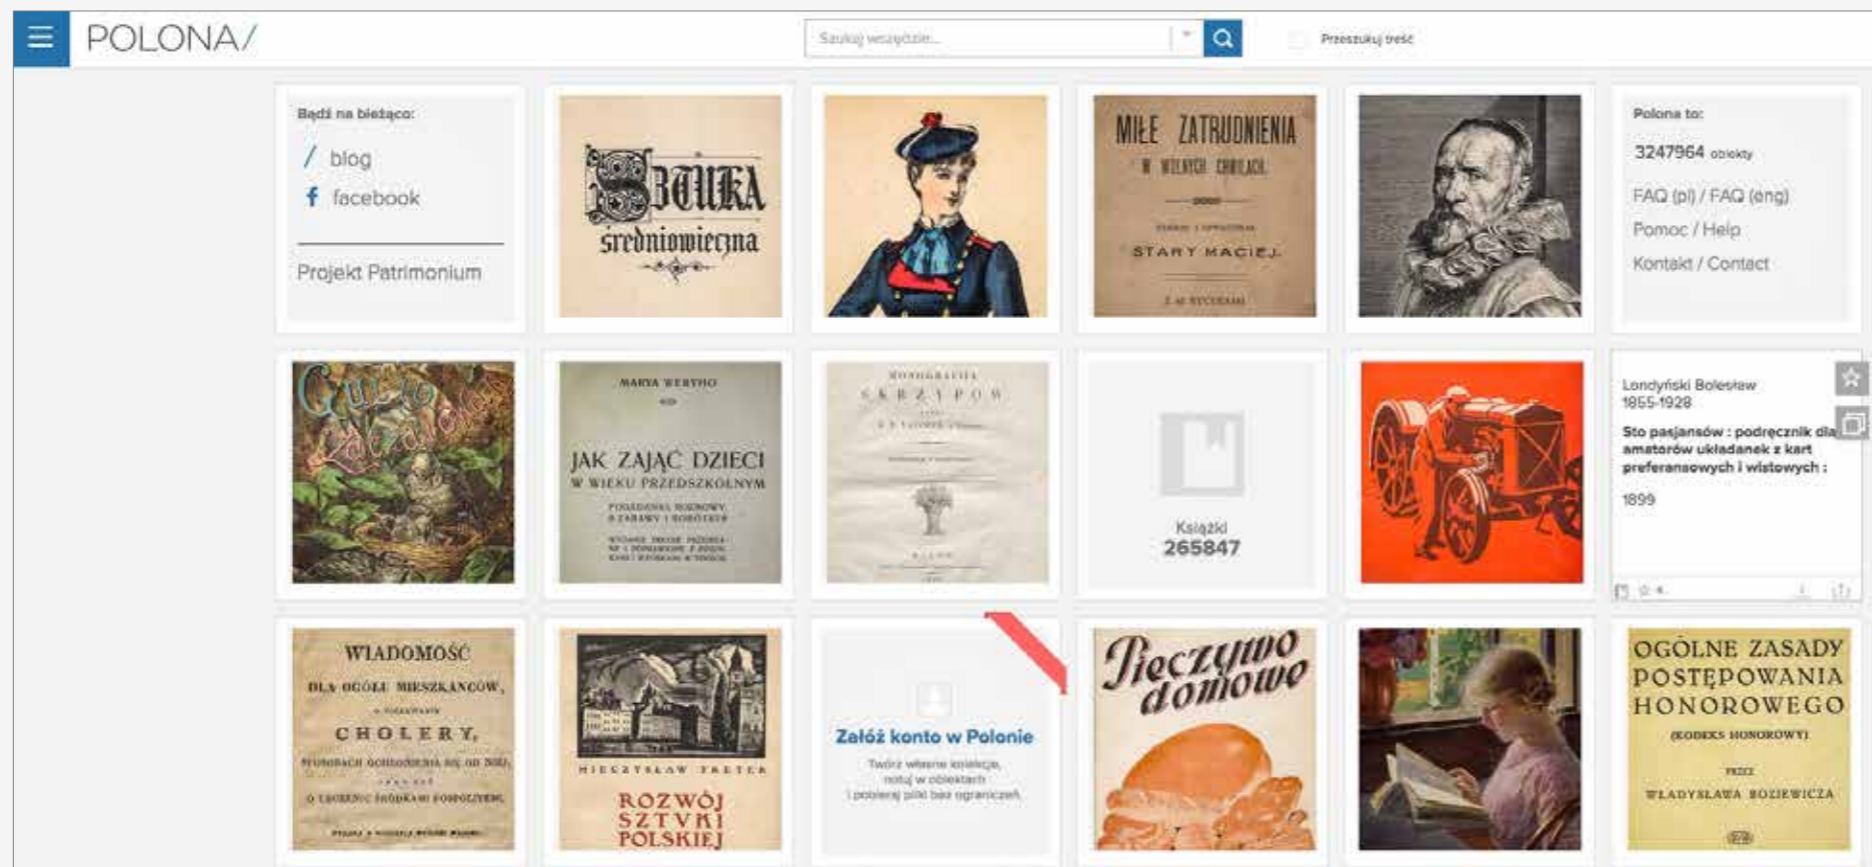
POLONA/

Szukaj wszędzie...

Przeszukuj treść

Bądź na bieżąco:

blog

facebook

Projekt Patrimonium

Sztuka średniowieczna

MIŁE ZATRUDNIENIA W WOLNYCH CHWILACH

STARY MACIEJ

Polona to:

3247964 obiekty

FAQ (pl) / FAQ (eng)

Pomoc / Help

Kontakt / Contact

Cuda i Zakałuski

MARYA WERYHO

JAK ZAJĄĆ DZIECI W WIEKU PRZEDSZKOLNYM

MONOGRAFIA SKRZYPCÓW

Książki

265847

Londyński Bolesław 1855-1928

Sto pasjansów : podręcznik dla amatorów układanek z kart preferansowych i wistowych :

1899

WIADOMOŚĆ DLA OGÓŁU MIESZKAŃCÓW, CHOLERY,

MIECZYSŁAW TRETER

ROZWÓJ SZTUKI POLSKIEJ

Załóż konto w Polonie

Twórz własne kolekcje, notuj w obiektach i pobieraj pliki bez ograniczeń.

Pieczywo domowe

OGÓLNE ZASADY POSTĘPOWANIA HONOROWEGO

(KODEKS HONOROWY)

PRZEZ

WŁADYSŁAWA BOZIEWICZA